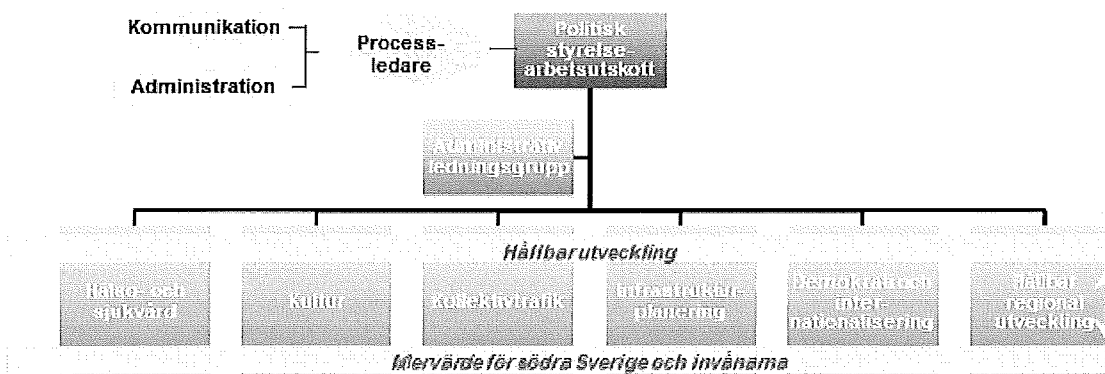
Kommunikation

Administration

Processledare

Politisk styrelse-arbetsutskott

Administrativ ledningsgrupp

Hållbar utveckling

Hälso- och sjukvård

Kultur

Kollektivtrafik

Infrastruktur-planering

Demokrati och inter-nationalisering

Hållbar regional utveckling

Mervärde för södra Sverige och invånarna